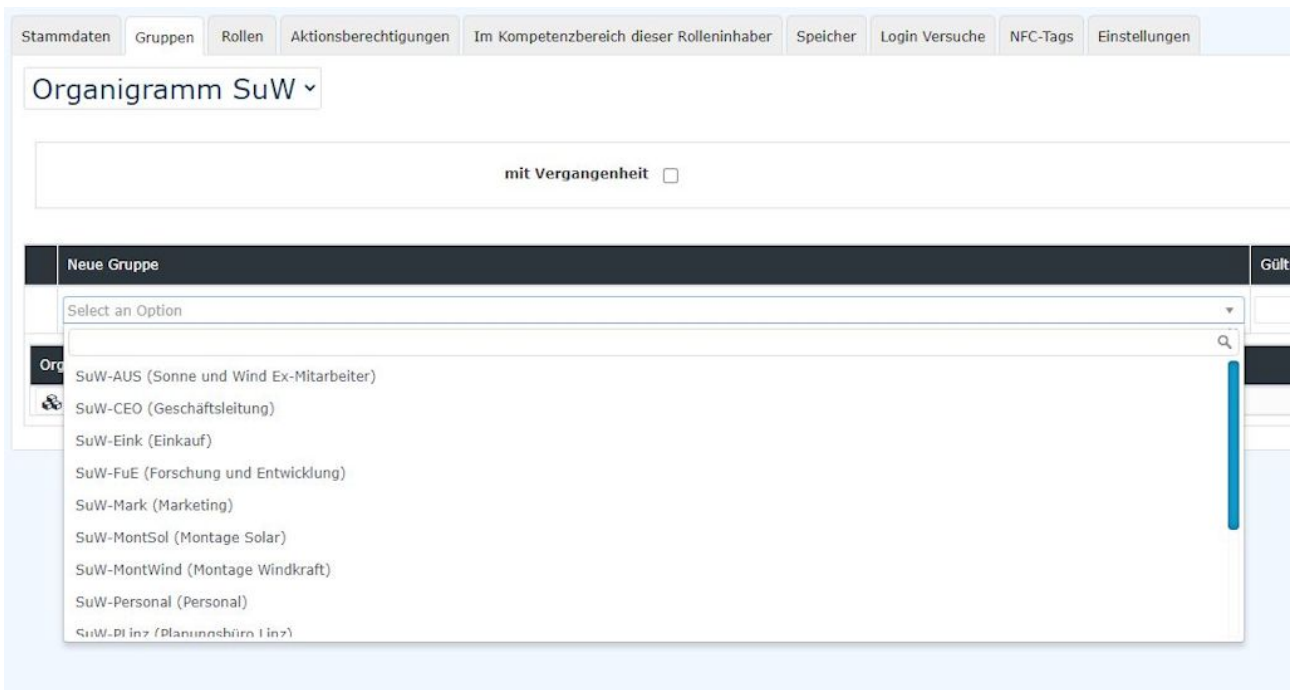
Stammdaten | Gruppen | Rollen | Aktionsberechtigungen | Im Kompetenzbereich dieser Rolleninhaber | Speicher | Login Versuche | NFC-Tags | Einstellungen

Organigramm SuW

mit Vergangenheit

Neue Gruppe

Gült

Select an Option

Org

SuW-AUS (Sonne und Wind Ex-Mitarbeiter)
SuW-CEO (Geschäftsleitung)
SuW-Eink (Einkauf)
SuW-FuE (Forschung und Entwicklung)
SuW-Mark (Marketing)
SuW-MontSol (Montage Solar)
SuW-MontWind (Montage Windkraft)
SuW-Personal (Personal)
SuW-PLinz (Planungsbüro Linz)